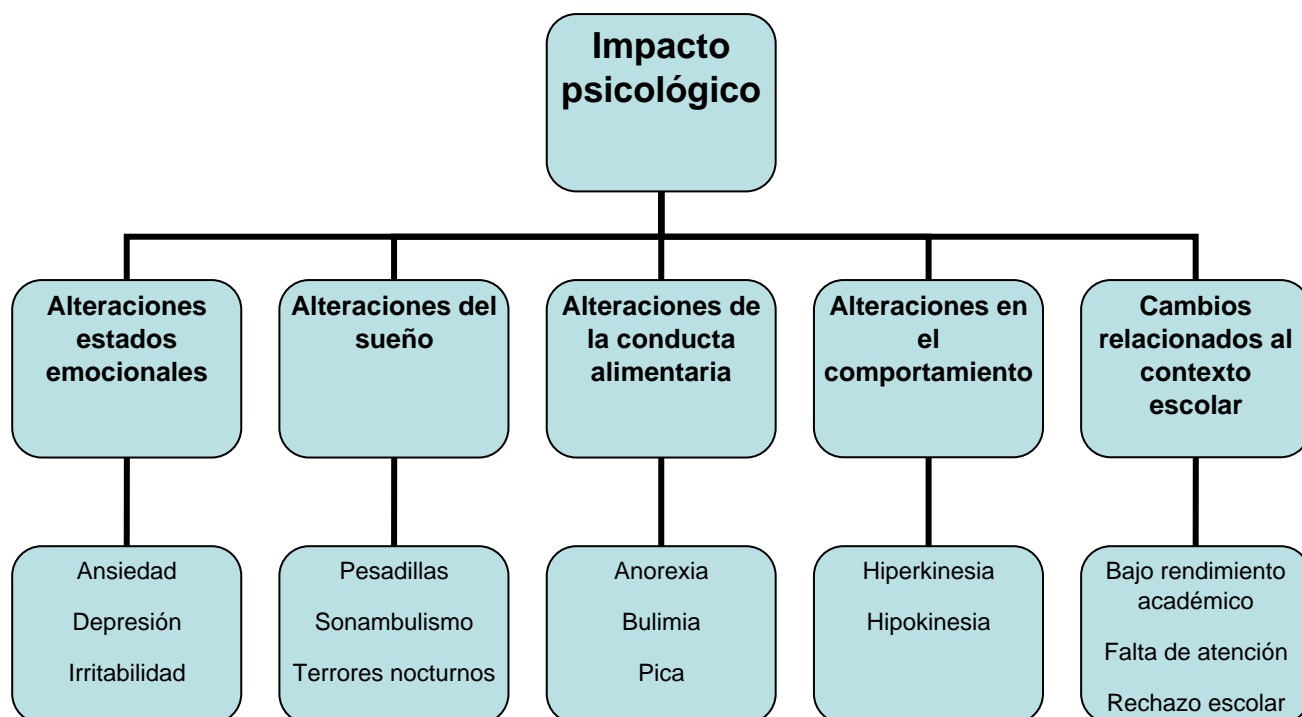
Impacto psicológico

Alteraciones estados emocionales

Ansiedad

Depresión

Irritabilidad

Alteraciones del sueño

Pesadillas

Sonambulismo

Terrores nocturnos

Alteraciones de la conducta alimentaria

Anorexia

Bulimia

Pica

Alteraciones en el comportamiento

Hiperkinesia

Hipokinesia

Cambios relacionados al contexto escolar

Bajo rendimiento académico

Falta de atención

Rechazo escolar